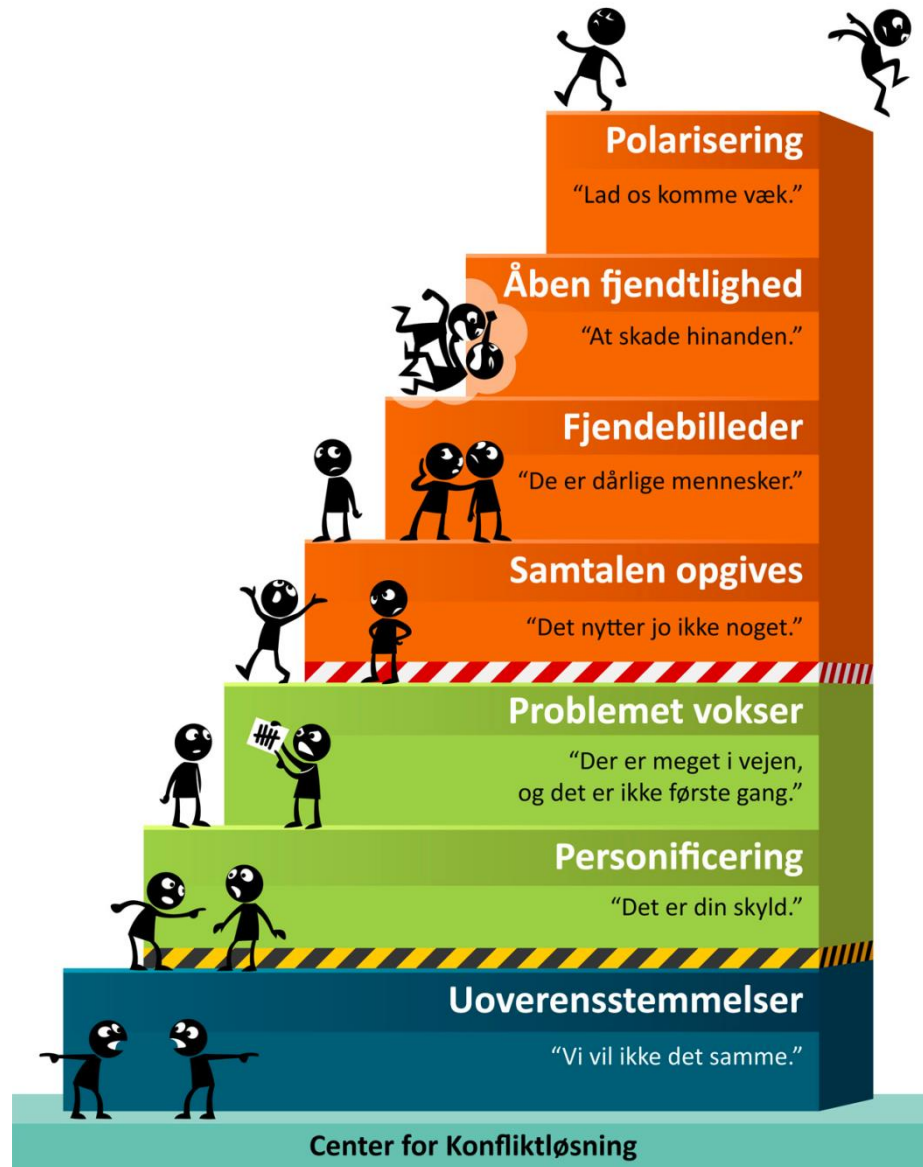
Polarisering
"Lad os komme væk."

Åben fjendtlighed
"At skade hinanden."

Fjendebilleder
"De er dårlige mennesker."

Samtalen opgives
"Det nytter jo ikke noget."

Problemet vokser
"Der er meget i vejen, og det er ikke første gang."

Personificering
"Det er din skyld."

Uoverensstemmelser
"Vi vil ikke det samme."

Center for Konfliktløsning